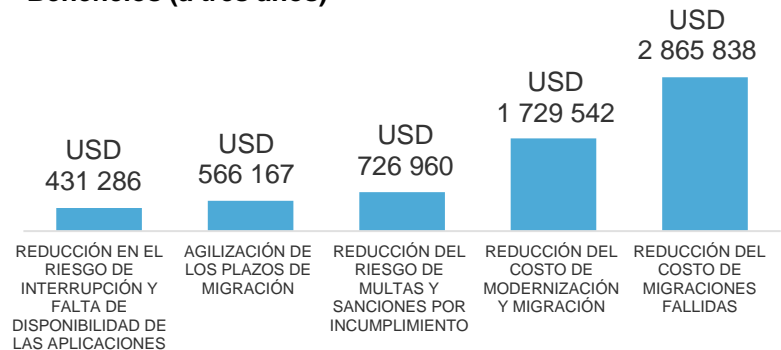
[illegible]

USD 431 286

USD 566 167

USD 726 960

USD 1 729 542

USD 2 865 838

REDUCCIÓN EN EL RIESGO DE INTERRUPCIÓN Y FALTA DE DISPONIBILIDAD DE LAS APLICACIONES

AGILIZACIÓN DE LOS PLAZOS DE MIGRACIÓN

REDUCCIÓN DEL RIESGO DE MULTAS Y SANCIONES POR INCUMPLIMIENTO

REDUCCIÓN DEL COSTO DE MODERNIZACIÓN Y MIGRACIÓN

REDUCCIÓN DEL COSTO DE MIGRACIONES FALLIDAS